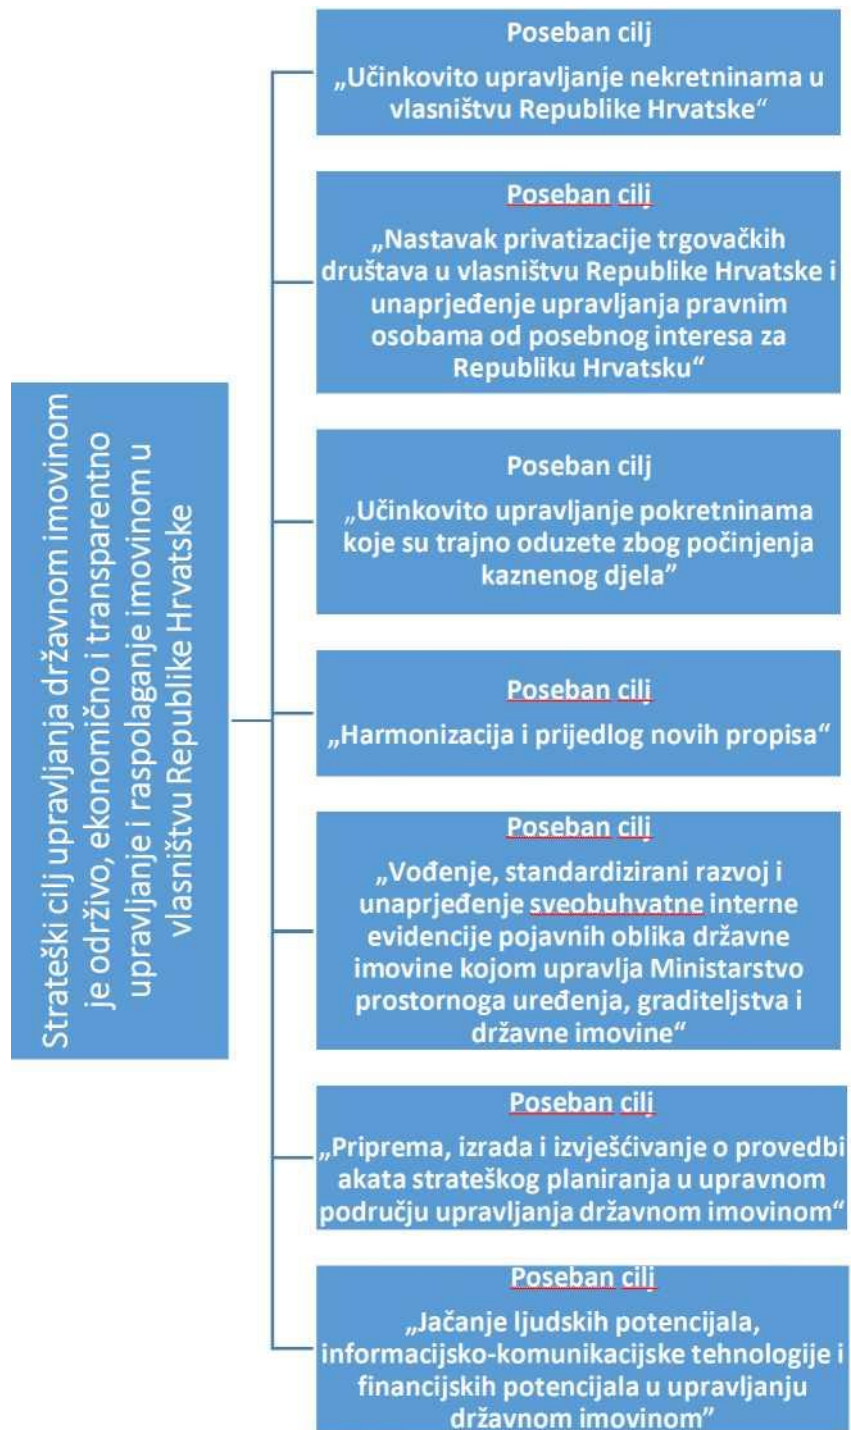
Strateški cilj upravljanja državnom imovinom je održivo, ekonomično i transparentno upravljanje i raspolaganje imovinom u vlasništvu Republike Hrvatske

Poseban cilj
„Učinkovito upravljanje nekretninama u vlasništvu Republike Hrvatske"

Poseban cilj
„Nastavak privatizacije trgovačkih društava u vlasništvu Republike Hrvatske i unaprjeđenje upravljanja pravnim osobama od posebnog interesa za Republiku Hrvatsku"

Poseban cilj
„Učinkovito upravljanje pokretninama koje su trajno oduzete zbog počinjenja kaznenog djela"

Poseban cilj
„Harmonizacija i prijedlog novih propisa"

Poseban cilj
„Vođenje, standardizirani razvoj i unaprjeđenje sveobuhvatne interne evidencije pojavnih oblika državne imovine kojom upravlja Ministarstvo prostornoga uređenja, graditeljstva i državne imovine"

Poseban cilj
„Priprema, izrada i izvješćivanje o provedbi akata strateškog planiranja u upravnom području upravljanja državnom imovinom"

Poseban cilj
„Jačanje ljudskih potencijala, informacijsko-komunikacijske tehnologije i financijskih potencijala u upravljanju državnom imovinom"